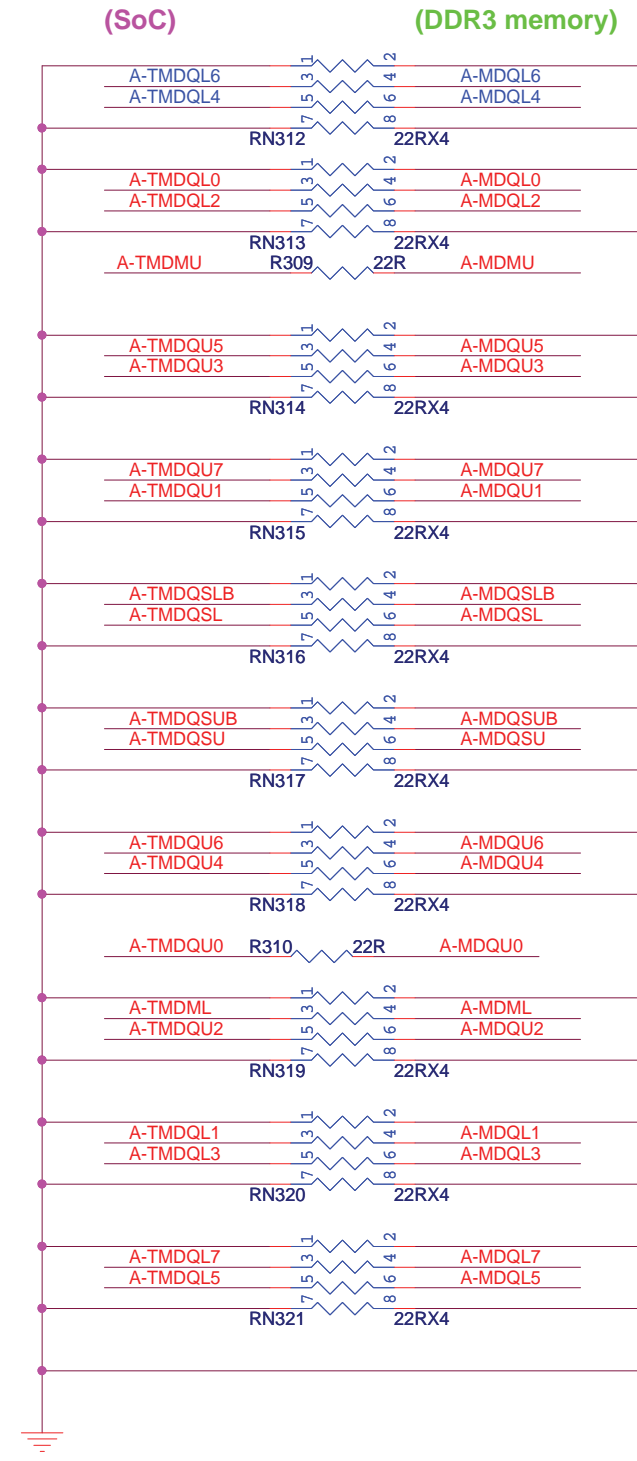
(SoC)
(DDR3 memory)

1 2
A-TMDQL6 3 4 A-MDQL6
A-TMDQL4 5 6 A-MDQL4
7 8
RN312 22RX4

1 2
A-TMDQL0 3 4 A-MDQL0
A-TMDQL2 5 6 A-MDQL2
7 8
RN313 22RX4

A-TMDMU R309 22R A-MDMU

1 2
A-TMDQU5 3 4 A-MDQU5
A-TMDQU3 5 6 A-MDQU3
7 8
RN314 22RX4

1 2
A-TMDQU7 3 4 A-MDQU7
A-TMDQU1 5 6 A-MDQU1
7 8
RN315 22RX4

1 2
A-TMDQSLB 3 4 A-MDQSLB
A-TMDQSL 5 6 A-MDQSL
7 8
RN316 22RX4

1 2
A-TMDQSUB 3 4 A-MDQSUB
A-TMDQSU 5 6 A-MDQSU
7 8
RN317 22RX4

1 2
A-TMDQU6 3 4 A-MDQU6
A-TMDQU4 5 6 A-MDQU4
7 8
RN318 22RX4

A-TMDQU0 R310 22R A-MDQU0

1 2
A-TMDML 3 4 A-MDML
A-TMDQU2 5 6 A-MDQU2
7 8
RN319 22RX4

1 2
A-TMDQL1 3 4 A-MDQL1
A-TMDQL3 5 6 A-MDQL3
7 8
RN320 22RX4

1 2
A-TMDQL7 3 4 A-MDQL7
A-TMDQL5 5 6 A-MDQL5
7 8
RN321 22RX4